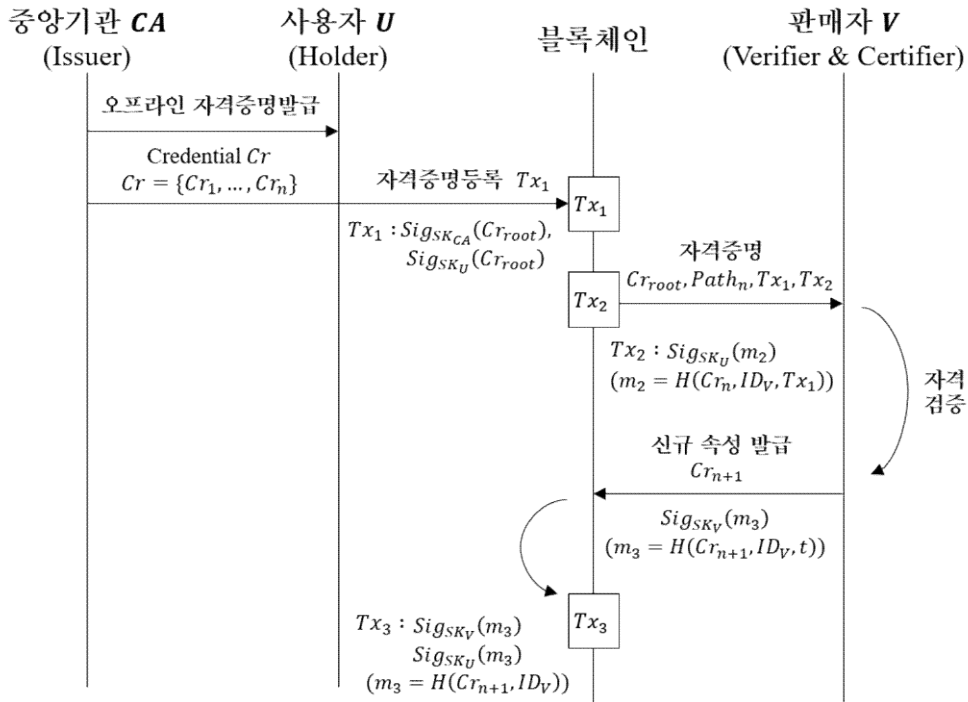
중앙기관 $\boldsymbol{CA}$
(Issuer)

사용자 $\boldsymbol{U}$
(Holder)

블록체인

판매자 $\boldsymbol{V}$
(Verifier & Certifier)

오프라인 자격증명발급

Credential $Cr$
$Cr = \{Cr_1, \dots, Cr_n\}$

자격증명등록 $Tx_1$

$Tx_1$

$Tx_1 : Sig_{SK_{CA}}(Cr_{root})$,
$Sig_{SK_U}(Cr_{root})$

자격증명
$Cr_{root}, Path_n, Tx_1, Tx_2$

$Tx_2$

$Tx_2 : Sig_{SK_U}(m_2)$
$(m_2 = H(Cr_n, ID_V, Tx_1))$

자격
검증

신규 속성 발급
$Cr_{n+1}$

$Sig_{SK_V}(m_3)$
$(m_3 = H(Cr_{n+1}, ID_V, t))$

$Tx_3$

$Tx_3 : Sig_{SK_V}(m_3)$
$Sig_{SK_U}(m_3)$
$(m_3 = H(Cr_{n+1}, ID_V))$